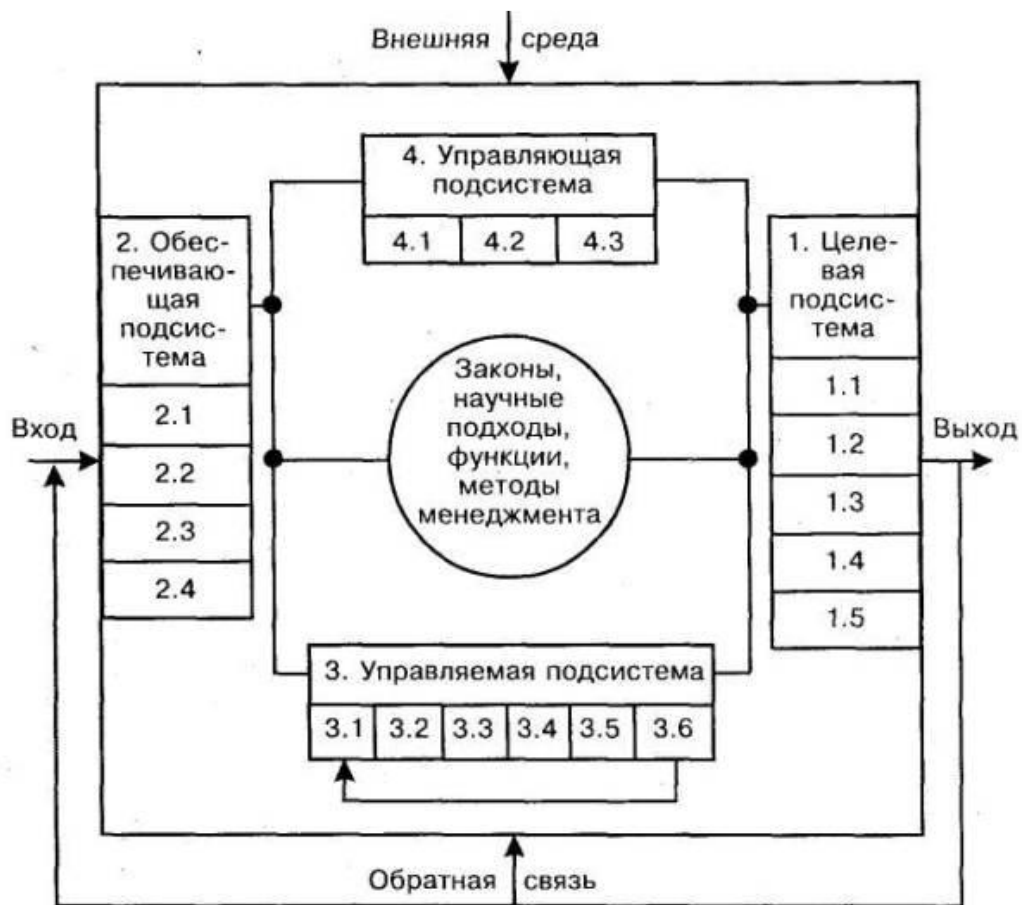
Внешняя среда

4. Управляющая подсистема

| 4.1 | 4.2 | 4.3 |
|---|---|---|

2. Обеспечивающая подсистема

2.1
2.2
2.3
2.4

Законы, научные подходы, функции, методы менеджмента

1. Целевая подсистема

1.1
1.2
1.3
1.4
1.5

Вход

Выход

3. Управляемая подсистема

| 3.1 | 3.2 | 3.3 | 3.4 | 3.5 | 3.6 |
|---|---|---|---|---|---|

Обратная связь